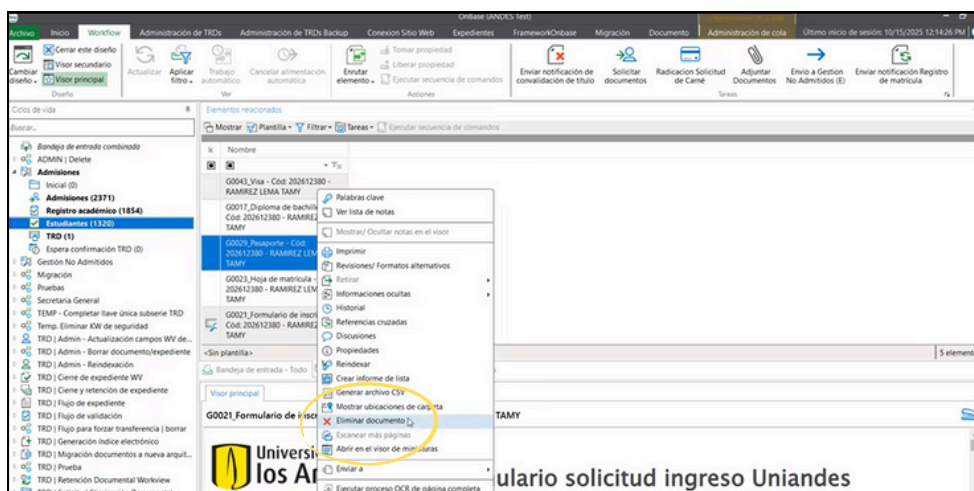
OnBase (ANDES Test)

Archivo Inicio Workflow Administración de TRDs Administración de TRDs Backup Conexion Sitio Web Expedientes FrameworkOnbase Migración Documento Administración de cola Último inicio de sesión: 10/15/2025 12:14:26 PM

Cambiar diseño Cerrar este diseño Visor secundario Visor principal Diseño
Actualizar Aplicar filtro Trabajo automático Cancelar alimentación automática Ver
Enrutar elemento Tomar propiedad Liberar propiedad Ejecutar secuencia de comandos Acciones
Enviar notificación de convalidación de título Solicitar documentos Radicacion Solicitud de Carné Adjuntar Documentos Envio a Gestion No Admitidos (E) Enviar notificación Registro de matrícula Tareas

Ciclos de vida
Buscar...
Bandeja de entrada combinada
ADMIN | Delete
Admisiones
Inicial (0)
Admisiones (2371)
Registro académico (1854)
Estudiantes (1320)
TRD (1)
Espera confirmación TRD (0)
Gestión No Admitidos
Migración
Pruebas
Secretaria General
TEMP - Completar llave única subserie TRD
Temp. Eliminar KW de seguridad
TRD | Admin - Actualización campos WV de...
TRD | Admin - Borrar documento/expediente
TRD | Admin - Reindexación
TRD | Cierre de expediente WV
TRD | Cierre y retención de expediente
TRD | Flujo de expediente
TRD | Flujo de validación
TRD | Flujo para forzar transferencia | borrar
TRD | Generación índice electrónico
TRD | Migración documentos a nueva arquit...
TRD | Prueba
TRD | Retención Documental Workview

Elementos relacionados
Mostrar Plantilla Filtrar Tareas Ejecutar secuencia de comandos
Nombre
G0043_Visa - Cód: 202612380 - RAMIREZ LEMA TAMY
G0017_Diploma de bachille Cód: 202612380 - RAMIRE TAMY
G0029_Pasaporte - Cód: 202612380 - RAMIREZ LEM TAMY
G0023_Hoja de matrícula - 202612380 - RAMIREZ LEM TAMY
G0021_Formulario de inscri Cód: 202612380 - RAMIREZ TAMY
<Sin plantilla>
Bandeja de entrada - Todo
5 element

Palabras clave
Ver lista de notas
Mostrar/ Ocultar notas en el visor
Imprimir
Revisiones/ Formatos alternativos
Retirar
Informaciones ocultas
Historial
Referencias cruzadas
Discusiones
Propiedades
Reindexar
Crear informe de lista
Generar archivo CSV
Mostrar ubicaciones de carpeta
Eliminar documento
Escanear más páginas
Abrir en el visor de miniaturas
Enviar a
Ejecutar proceso OCR de página completa

Visor principal
G0021_Formulario de inscr TAMY
Univers los A ulario solicitud ingreso Uniandes